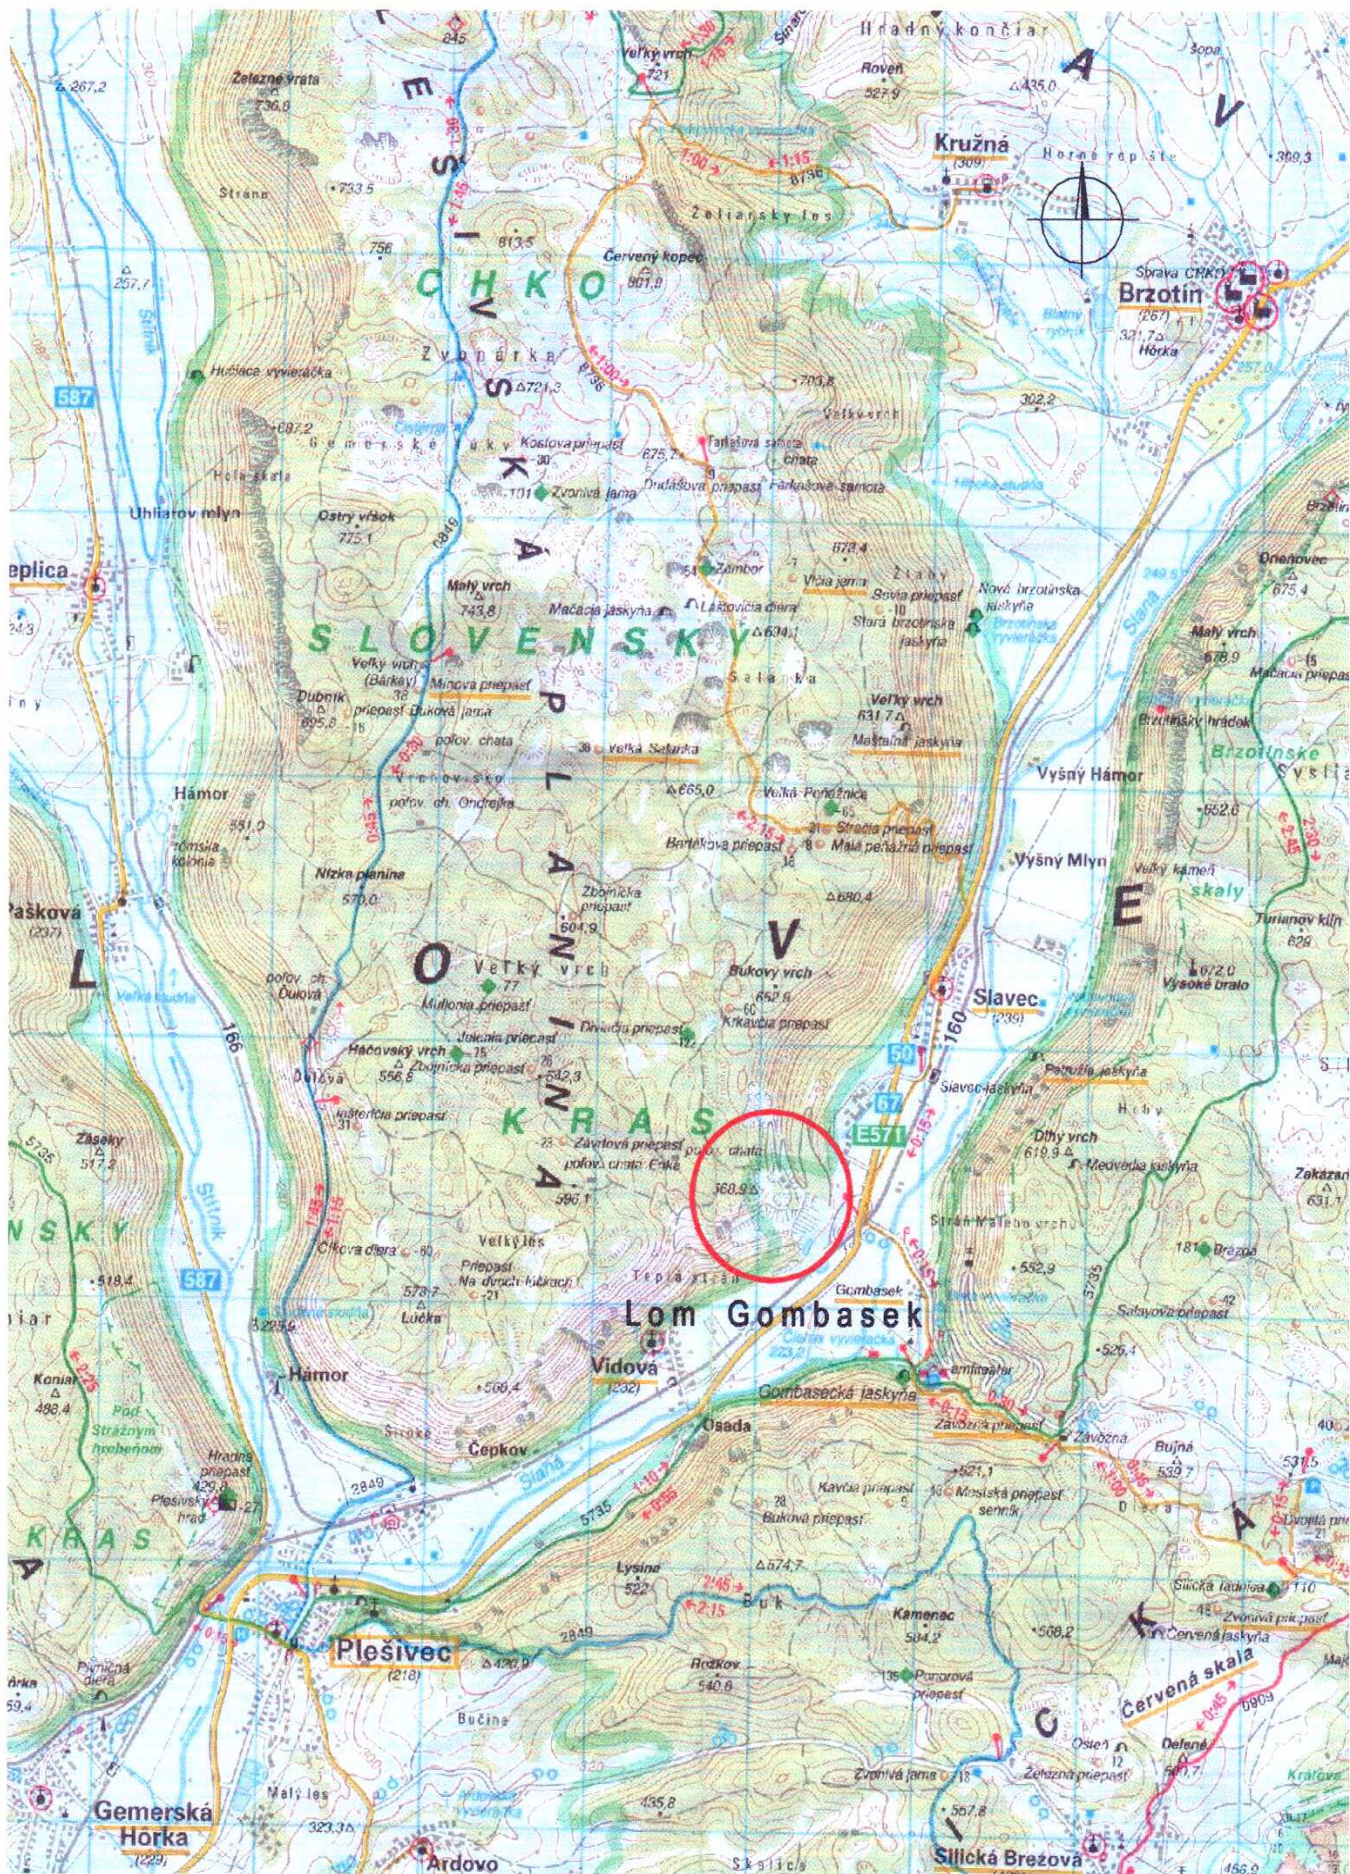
Hradný končiar
Veľký vrch
721
Roveň
527,9
Kružná
(309)
Horný rep štek
Šopa
309,3
Železné vráta
736,9
267,2
Strana
733,5
813,5
756
257,7
C H K O
Červený kopec
801,8
Želiarsky les
Sprava CHKO
Brzotín
(267)
321,7
Hôrka
Zvonárka
721,3
587
Hučiaca vyvieračka
697,2
Gemerské lúky
Kostova priepasť
Farkašova samota
chata
Ondášova priepasť
Zvonivá jama
703,8
Veľký vrch
302,2
Hola skala
Uhliarov mlyn
Ostrý vŕšok
775,1
Zámbor
678,4
Žlaby
Plešivec (Teplica)
eplica
Malý vrch
743,8
Mačacia jaskyňa
Laskovicka diera
Vlčia jama
Sovia priepasť
Nová brzotínska jaskyňa
Stará brzotínska jaskyňa
Brzotínska vyvieračka
Slaná
Onenovec
675,4
Malý vrch
678,9
Mačacia priepasť
S L O V E N S K Ý
Veľký vrch (Barkay)
Minova priepasť
priepasť Buková jama
Dubník
695,8
Salanka
Veľký vrch
631,7
Maštalná jaskyňa
Brzotínsky hrádok
Brzotínske
poľov. chata
Hámor
Bramuvsko
poľov. ch. Ondrejka
Veľká Salanka
665,0
Veľká Peňažnica
Stračia priepasť
Malá peňažná priepasť
Vyšný Hámor
651,0
Rimska kolónia
Nízka planina
570,0
Barteková priepasť
Vyšný Mlyn
Veľký kameň
skaly
Turianov kliň
629
Paškova
(237)
Zbojnícka priepasť
604,9
680,4
O
Veľký vrch
Bukový vrch
652,9
V
E
672,0
Vysoké bralo
L
poľov. ch. Dúbová
Veľká studňa
Mušlovia priepasť
Dolných priepasť
Krkavčia priepasť
Slavec
(239)
166
Hačovský vrch
556,8
Jelenia priepasť
Zbojnícka priepasť
542,3
160
50
Slavec-jaskyňa
Dolková
Peťrušja jaskyňa
Hrby
Inšterčia priepasť
K R A S
Závetová priepasť
poľov. chata
poľov. chata Eoka
67
E571
Dlhý vrch
619,9
Medvedia jaskyňa
Zásaky
517,2
590,1
560,9
Zakazan
631,1
N S K Ý
Stráň Malého vrchu
Štítnik
Cikova diera
Veľký les
Priepasť Na dvoch kúkach
552,9
Brezov
587
518,4
578,7
Tepla stráň
3735
iar
Lúčka
Lom Gombasek
Gombasek
Salajova priepasť
Čistá vyvieračka
526,4
Koniar
488,4
Hámor
Vidová
(232)
Gombasecká jaskyňa
Pod Strážnym hrebeňom
Hradná priepasť
Široke
Osada
Závozná priepasť
Závozná
Bujná
539,7
Plešivský hrad
Čepkov
2849
521,1
Kavčia priepasť
Mosiská priepasť
sennik
K R A S
5735
Buková priepasť
Lysina
522
574,7
Buk
Kamenec
584,2
568,2
Silická ľadnica
Zvonivá priepasť
Červená jaskyňa
Plešivec
(218)
420,9
2849
Rožkov
540,6
Ponorová priepasť
Červená skala
Pivničná diera
Bučina
Ostreň
Deťené
507,7
Zvonivá jama
Železná priepasť
Gemerská Hôrka
(229)
Malý les
323,3
535,8
557,8
Ardovo
Skalica
Silická Brezová